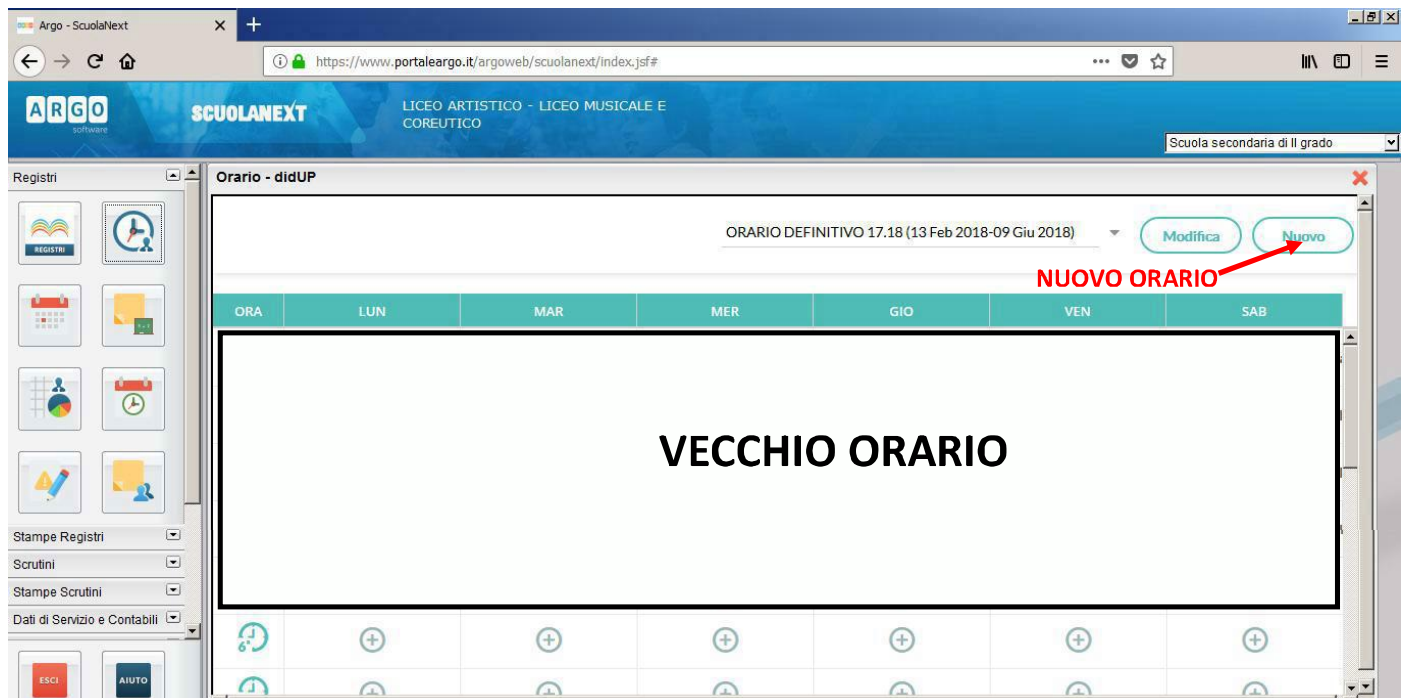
Argo - ScuolaNext

https://www.portaleargo.it/argoweb/scuolanext/index.jsf#

ARGO software

SCUOLANEXT

LICEO ARTISTICO - LICEO MUSICALE E COREUTICO

Scuola secondaria di II grado

Registri

REGISTRI

Stampe Registri

Scrutini

Stampe Scrutini

Dati di Servizio e Contabili

ESCI

AIUTO

Orario - didUP

ORARIO DEFINITIVO 17.18 (13 Feb 2018-09 Giu 2018)

Modifica

Nuovo

NUOVO ORARIO

| ORA | LUN | MAR | MER | GIO | VEN | SAB |
|---|---|---|---|---|---|---|

VECCHIO ORARIO

6